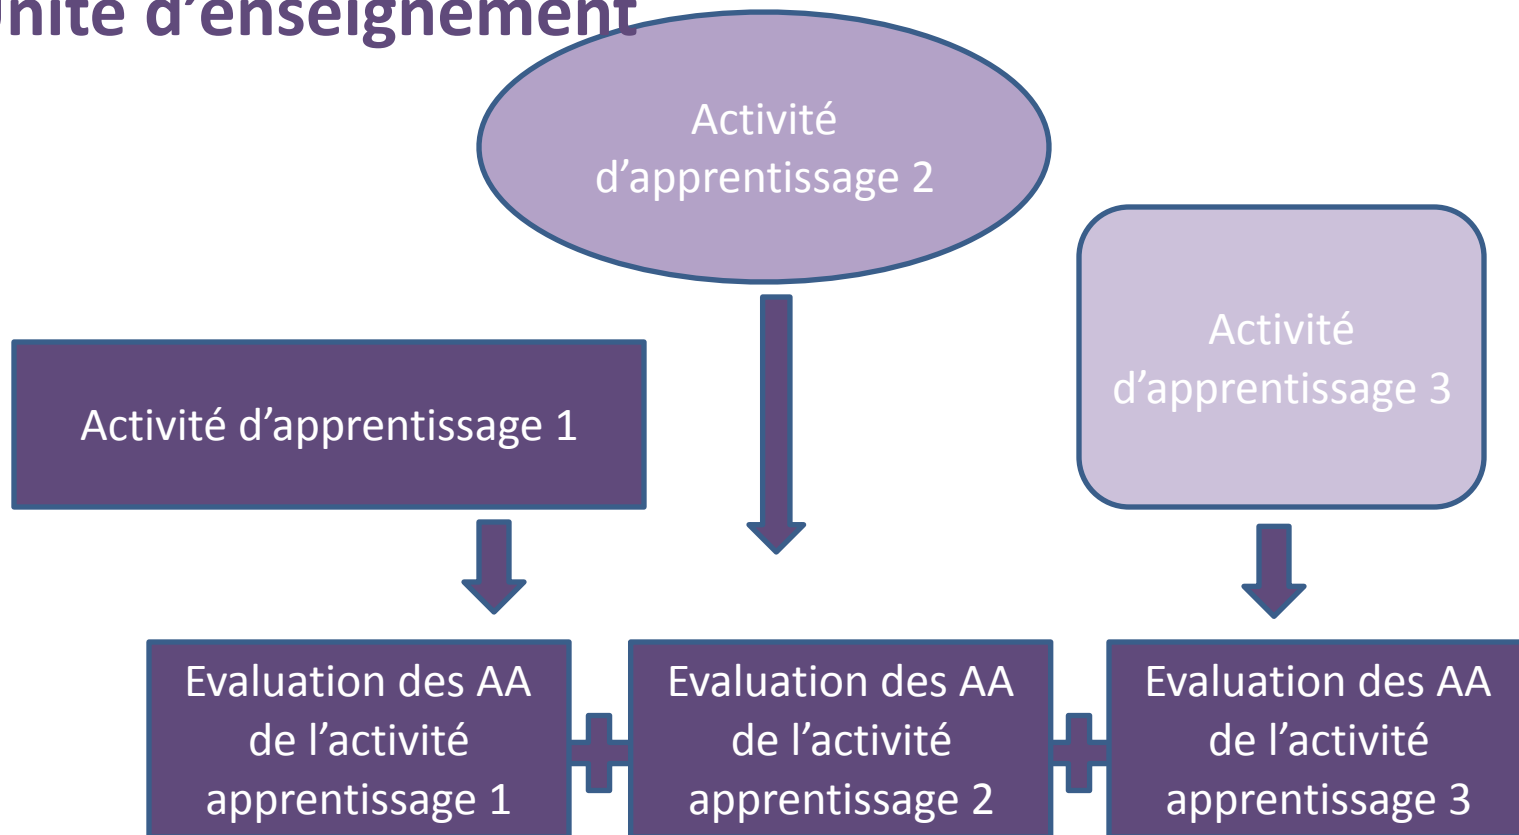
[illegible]nité d'enseignement

Activité d'apprentissage 2

Activité d'apprentissage 1

Activité d'apprentissage 3

Evaluation des AA de l'activité apprentissage 1

Evaluation des AA de l'activité apprentissage 2

Evaluation des AA de l'activité apprentissage 3